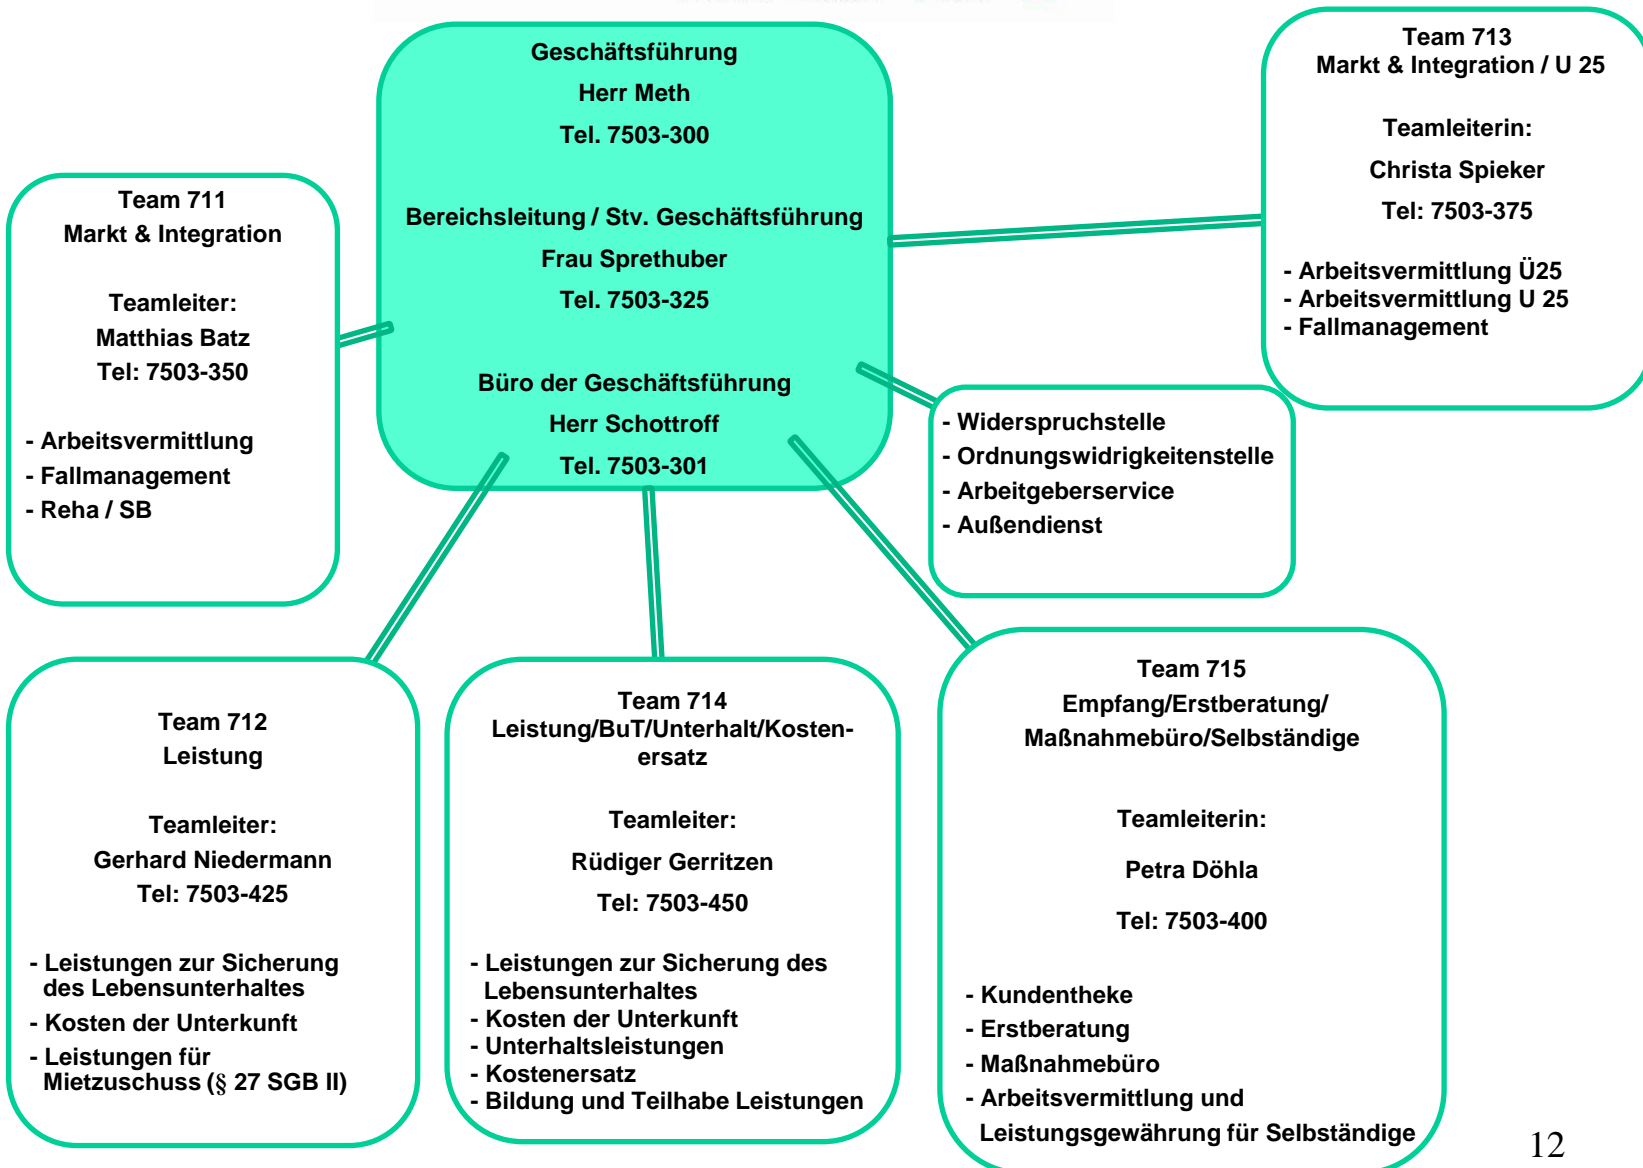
Geschäftsführung
Herr Meth
Tel. 7503-300

Bereichsleitung / Stv. Geschäftsführung
Frau Sprethuber
Tel. 7503-325

Büro der Geschäftsführung
Herr Schottroff
Tel. 7503-301

Team 713
Markt & Integration / U 25

Teamleiterin:
Christa Spieker
Tel: 7503-375

- Arbeitsvermittlung Ü25
- Arbeitsvermittlung U 25
- Fallmanagement

Team 711
Markt & Integration

Teamleiter:
Matthias Batz
Tel: 7503-350

- Arbeitsvermittlung
- Fallmanagement
- Reha / SB

- Widerspruchstelle
- Ordnungswidrigkeitenstelle
- Arbeitgeberservice
- Außendienst

Team 712
Leistung

Teamleiter:
Gerhard Niedermann
Tel: 7503-425

- Leistungen zur Sicherung des Lebensunterhaltes
- Kosten der Unterkunft
- Leistungen für Mietzuschuss (§ 27 SGB II)

Team 714
Leistung/BuT/Unterhalt/Kostenersatz

Teamleiter:
Rüdiger Gerritzen
Tel: 7503-450

- Leistungen zur Sicherung des Lebensunterhaltes
- Kosten der Unterkunft
- Unterhaltsleistungen
- Kostenersatz
- Bildung und Teilhabe Leistungen

Team 715
Empfang/Erstberatung/
Maßnahmebüro/Selbständige

Teamleiterin:
Petra Döhla
Tel: 7503-400

- Kundentheke
- Erstberatung
- Maßnahmebüro
- Arbeitsvermittlung und Leistungsgewährung für Selbständige

12